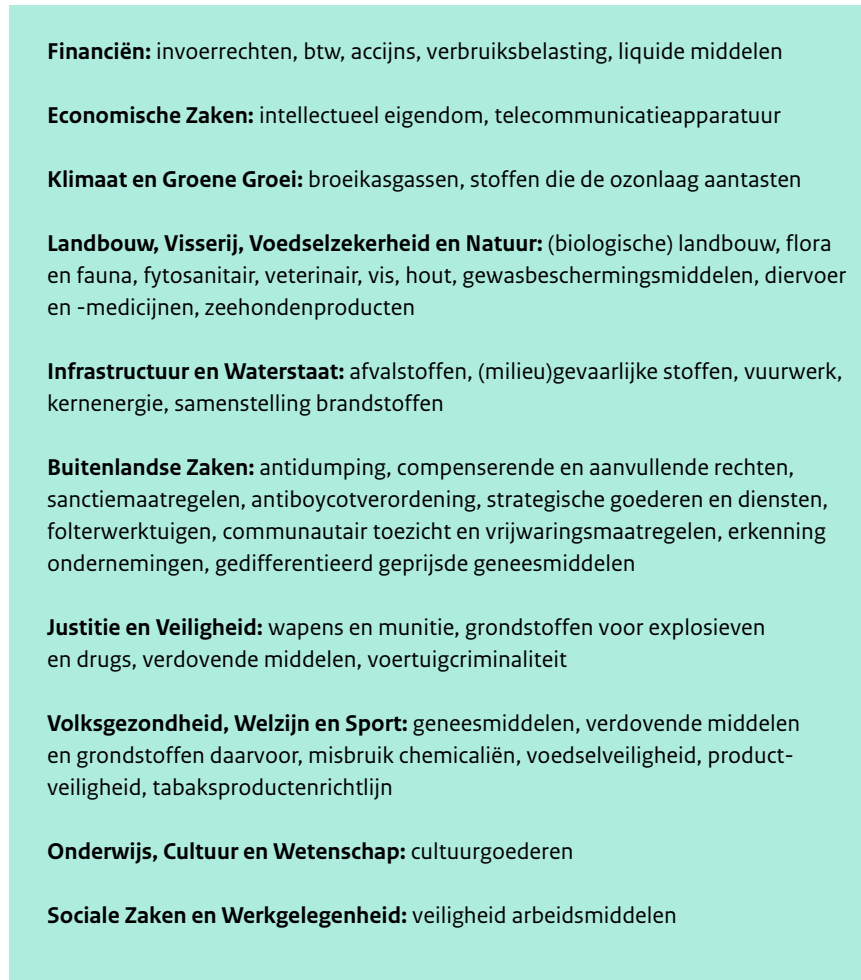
**Financiën:** invoerrechten, btw, accijns, verbruiksbelasting, liquide middelen

**Economische Zaken:** intellectueel eigendom, telecommunicatieapparatuur

**Klimaat en Groene Groei:** broeikasgassen, stoffen die de ozonlaag aantasten

**Landbouw, Visserij, Voedselzekerheid en Natuur:** (biologische) landbouw, flora en fauna, fytosanitair, veterinair, vis, hout, gewasbeschermingsmiddelen, diervoer en -medicijnen, zeehondenproducten

**Infrastructuur en Waterstaat:** afvalstoffen, (milieu)gevaarlijke stoffen, vuurwerk, kernenergie, samenstelling brandstoffen

**Buitenlandse Zaken:** antidumping, compenserende en aanvullende rechten, sanctiemaatregelen, antiboycotverordening, strategische goederen en diensten, folterwerktuigen, communautair toezicht en vrijwaringsmaatregelen, erkenning ondernemingen, gedifferentieerd geprijsde geneesmiddelen

**Justitie en Veiligheid:** wapens en munitie, grondstoffen voor explosieven en drugs, verdovende middelen, voertuigcriminaliteit

**Volksgezondheid, Welzijn en Sport:** geneesmiddelen, verdovende middelen en grondstoffen daarvoor, misbruik chemicaliën, voedselveiligheid, productveiligheid, tabaksproductenrichtlijn

**Onderwijs, Cultuur en Wetenschap:** cultuurgoederen

**Sociale Zaken en Werkgelegenheid:** veiligheid arbeidsmiddelen